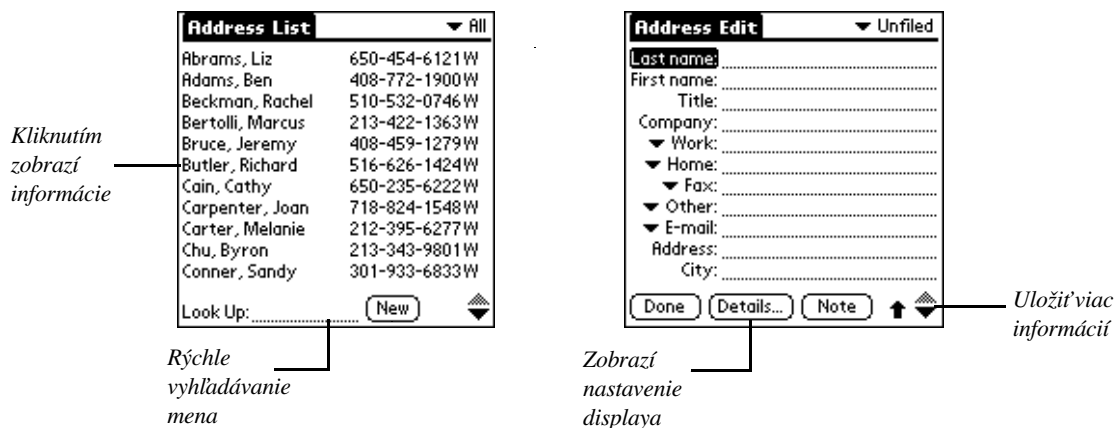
Address List ▼ All

| | |
|---|---|
| Abrams, Liz | 650-454-6121W |
| Adams, Ben | 408-772-1900W |
| Beckman, Rachel | 510-532-0746W |
| Bertolli, Marcus | 213-422-1363W |
| Bruce, Jeremy | 408-459-1279W |
| Butler, Richard | 516-626-1424W |
| Cain, Cathy | 650-235-6222W |
| Carpenter, Joan | 718-824-1548W |
| Carter, Melanie | 212-395-6277W |
| Chu, Byron | 213-343-9801W |
| Conner, Sandy | 301-933-6833W |

Look Up: (New)

Kliknutím zobrazí informácie

Rýchle vyhľadávanie mena

Address Edit ▼ Unfiled

Last name:
First name:
Title:
Company:
▼ Work:
▼ Home:
▼ Fax:
▼ Other:
▼ E-mail:
Address:
City:

(Done) (Details...) (Note)

Uložiť viac informácií

Zobrazí nastavenie displaya